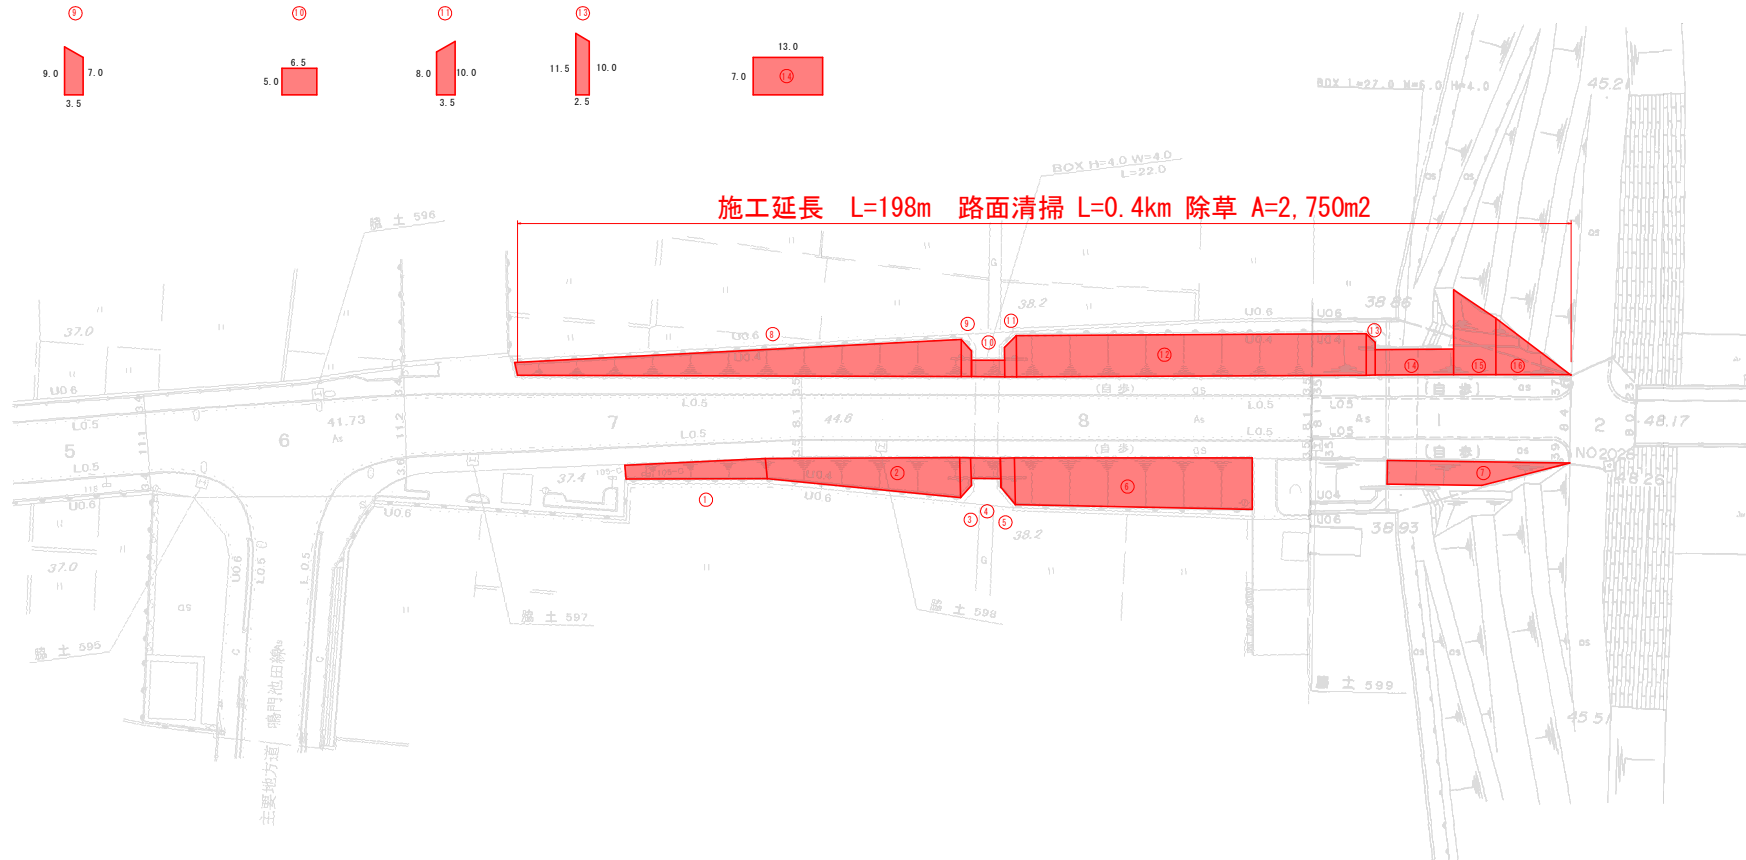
⑨ 9.0 7.0 3.5

⑩ 6.5 5.0

⑪ 8.0 10.0 3.5

⑬ 11.5 10.0 2.5

13.0 7.0 ⑭

BOX L=27.0 W=5.0 H=4.0

45.21

BOX H=4.0 W=4.0 L=22.0

施工延長 L=198m 路面清掃 L=0.4km 除草 A=2,750m2

脇 土 596

37.0

U0.6

L0.5

5

6

41.73

7

8

2

48.17

NO2026

48.26

44.6

38.2

U0.6

38.86

⑧ ⑨ ⑩ ⑪ ⑫ ⑬ ⑭ ⑮ ⑯

(自 歩)

(自 歩)

(自 歩)

(自 歩)

L0.5

L0.5

L0.5

L0.5

37.4

① ② ③ ④ ⑤ ⑥ ⑦

U0.6

U0.6

38.2

38.93

37.0

脇 土 595

脇 土 597

脇 土 598

脇 土 599

45.5

主要地方道 鳴門池田線

U0.6

L0.5